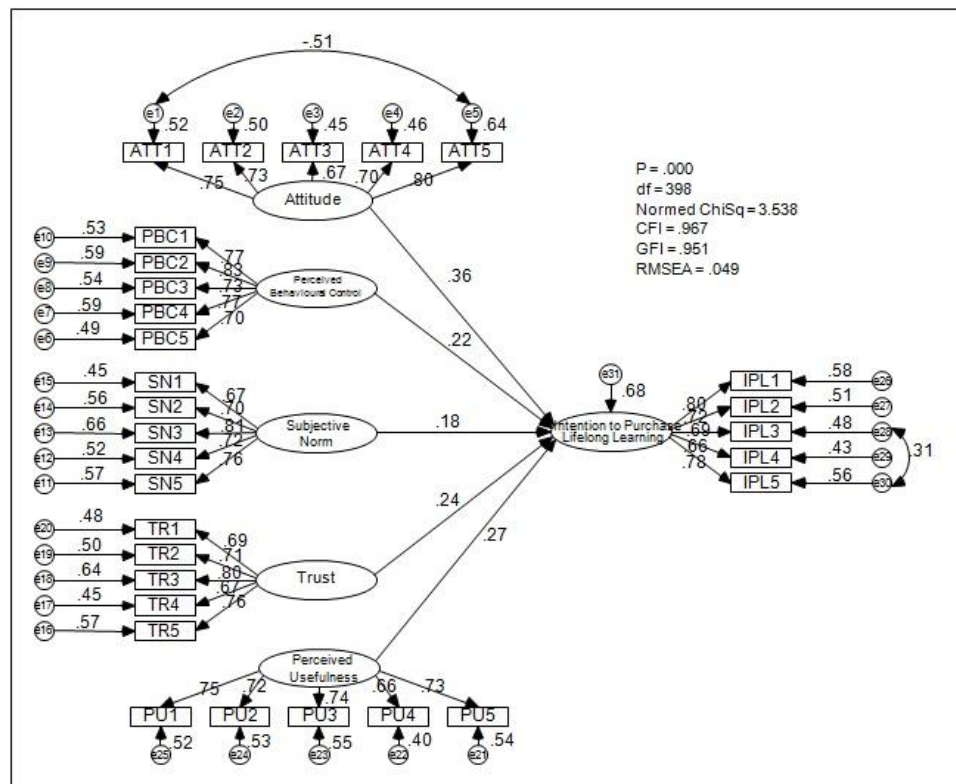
-.51

e1 .52 e2 .50 e3 .45 e4 .46 e5 .64

ATT1 ATT2 ATT3 ATT4 ATT5

.75 .73 .67 .70 .80

Attitude

P = .000
df = 398
Normed ChiSq = 3.538
CFI = .967
GFI = .951
RMSEA = .049

e10 .53 PBC1
e9 .59 PBC2
e8 .54 PBC3
e7 .59 PBC4
e6 .49 PBC5

.77 .83 .73 .77 .70

Perceived Behavioural Control

.36

.22

e15 .45 SN1
e14 .56 SN2
e13 .66 SN3
e12 .52 SN4
e11 .57 SN5

.67 .70 .81 .72 .76

Subjective Norm

.18

e31 .68

Intention to Purchase Lifelong Learning

.80 .72 .69 .66 .78

IPL1 .58 e26
IPL2 .51 e27
IPL3 .48 e28
IPL4 .43 e29
IPL5 .56 e30

.31

e20 .48 TR1
e19 .50 TR2
e18 .64 TR3
e17 .45 TR4
e16 .57 TR5

.69 .71 .80 .67 .76

Trust

.24

.27

Perceived Usefulness

.75 .72 .74 .66 .73

PU1 PU2 PU3 PU4 PU5

e25 .52 e24 .53 e23 .55 e22 .40 e21 .54